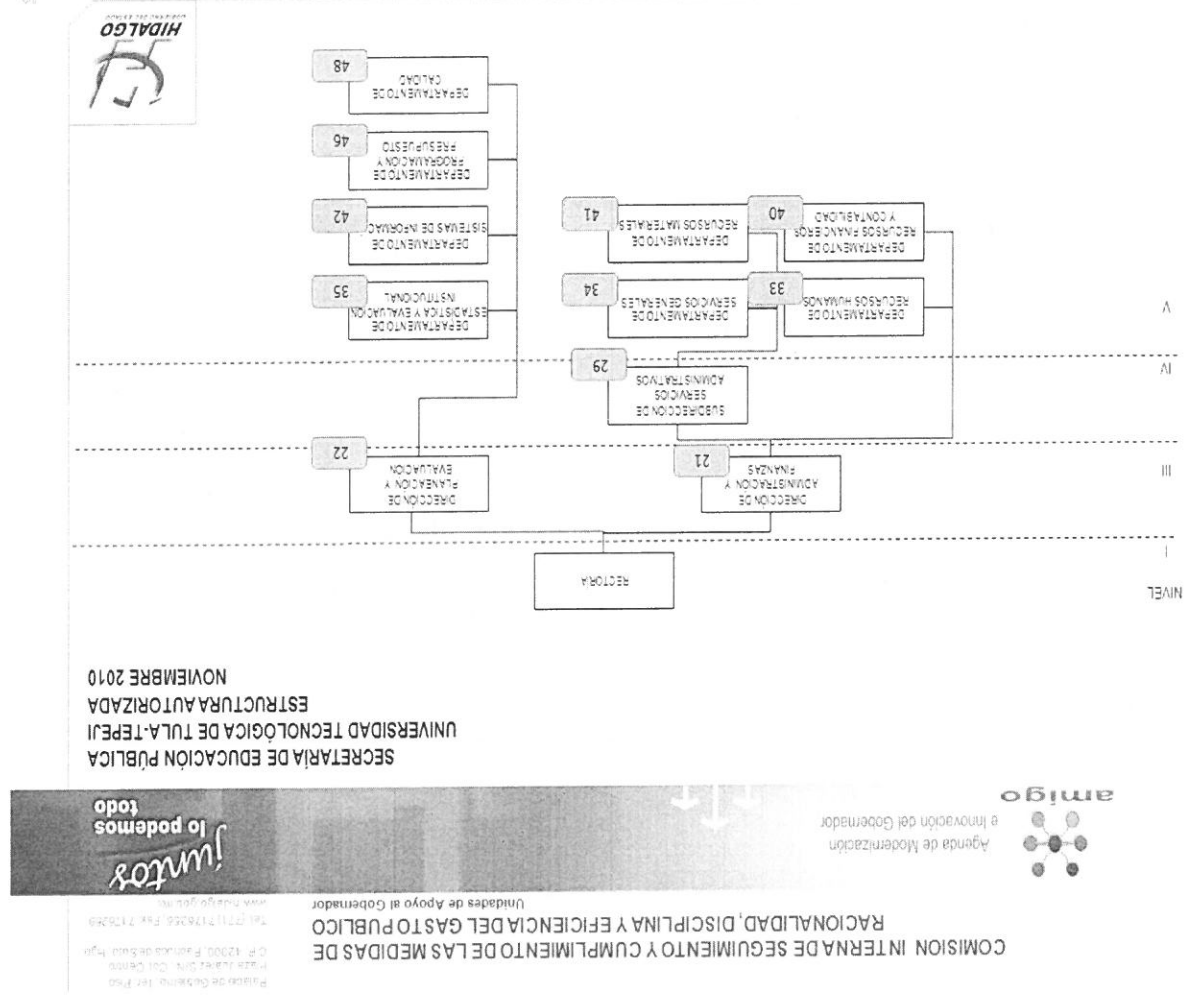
COMISION INTERNA DE SEGUIMIENTO Y CUMPLIMIENTO DE LAS MEDIDAS DE RACIONALIDAD, DISCIPLINA Y EFICIENCIA DEL GASTO PUBLICO

Unidades de Apoyo al Gobernador

Palacio de Gobierno 1er Piso Plaza Juárez S/N Col. Centro C.P. 42000 Pachuca de Soto, Hgo. Tel (771) 7176256 Fax 7176256 www.hidalgo.gob.mx

¡juntos lo podemos todo

amigo
Agenda de Modernización e Innovación del Gobernador

SECRETARÍA DE EDUCACIÓN PÚBLICA
UNIVERSIDAD TECNOLÓGICA DE TULA-TEPEJI
ESTRUCTURA AUTORIZADA
NOVIEMBRE 2010

NIVEL

I

III

IV

V

RECTORÍA

DIRECCIÓN DE ADMINISTRACIÓN Y FINANZAS 21

DIRECCIÓN DE PLANEACIÓN Y EVALUACIÓN 22

SUBDIRECCIÓN DE SERVICIOS ADMINISTRATIVOS 29

DEPARTAMENTO DE RECURSOS HUMANOS 33

DEPARTAMENTO DE SERVICIOS GENERALES 34

DEPARTAMENTO DE RECURSOS FINANCIEROS Y CONTABILIDAD 40

DEPARTAMENTO DE RECURSOS MATERIALES 41

DEPARTAMENTO DE ESTADÍSTICA Y EVALUACIÓN INSTITUCIONAL 35

DEPARTAMENTO DE SISTEMAS DE INFORMACIÓN 42

DEPARTAMENTO DE PROGRAMACIÓN Y PRESUPUESTO 46

DEPARTAMENTO DE CALIDAD 48

HIDALGO
GOBIERNO DEL ESTADO